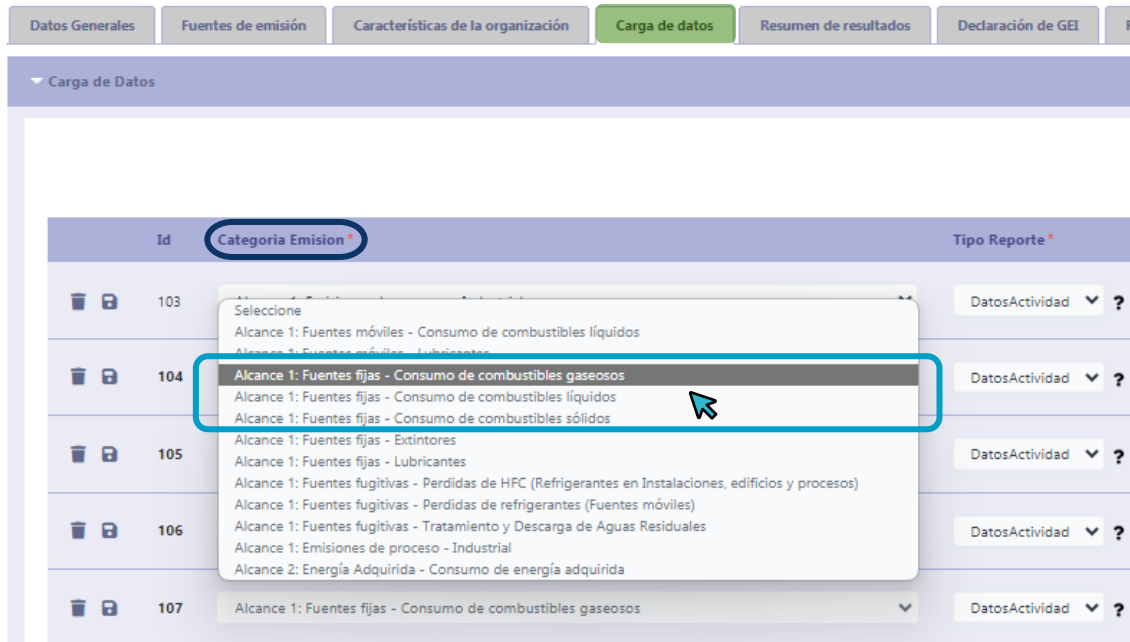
Datos Generales | Fuentes de emisión | Características de la organización | Carga de datos | Resumen de resultados | Declaración de GEI

Carga de Datos

| | Id | Categoria Emision* | Tipo Reporte* |
|---|---|---|---|
| | 103 | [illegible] | DatosActividad ? |
| | 104 | | DatosActividad ? |
| | 105 | | DatosActividad ? |
| | 106 | | DatosActividad ? |
| | 107 | Alcance 1: Fuentes fijas - Consumo de combustibles gaseosos | DatosActividad ? |

Seleccione
Alcance 1: Fuentes móviles - Consumo de combustibles líquidos
Alcance 1: Fuentes móviles - Lubricantes
Alcance 1: Fuentes fijas - Consumo de combustibles gaseosos
Alcance 1: Fuentes fijas - Consumo de combustibles líquidos
Alcance 1: Fuentes fijas - Consumo de combustibles sólidos
Alcance 1: Fuentes fijas - Extintores
Alcance 1: Fuentes fijas - Lubricantes
Alcance 1: Fuentes fugitivas - Perdidas de HFC (Refrigerantes en Instalaciones, edificios y procesos)
Alcance 1: Fuentes fugitivas - Perdidas de refrigerantes (Fuentes móviles)
Alcance 1: Fuentes fugitivas - Tratamiento y Descarga de Aguas Residuales
Alcance 1: Emisiones de proceso - Industrial
Alcance 2: Energía Adquirida - Consumo de energía adquirida